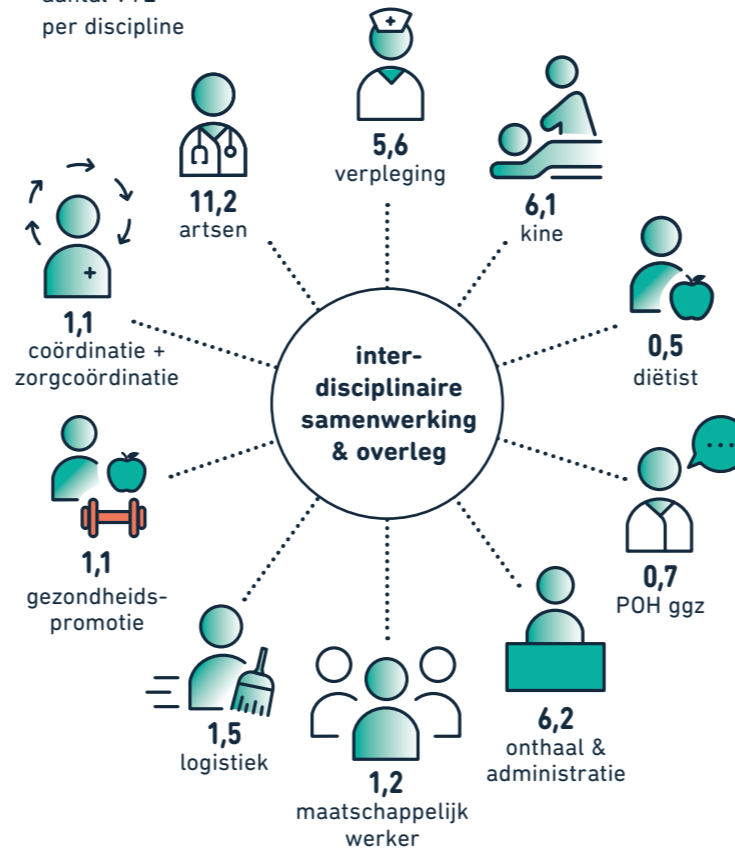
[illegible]
per discipline

5,6
verpleging

11,2
artsen

6,1
kine

1,1
coördinatie + zorgcoördinatie

inter-disciplinaire samenwerking & overleg

0,5
diëtist

1,1
gezondheids-promotie

0,7
POH ggz

1,5
logistiek

1,2
maatschappelijk werker

6,2
onthaal & administratie